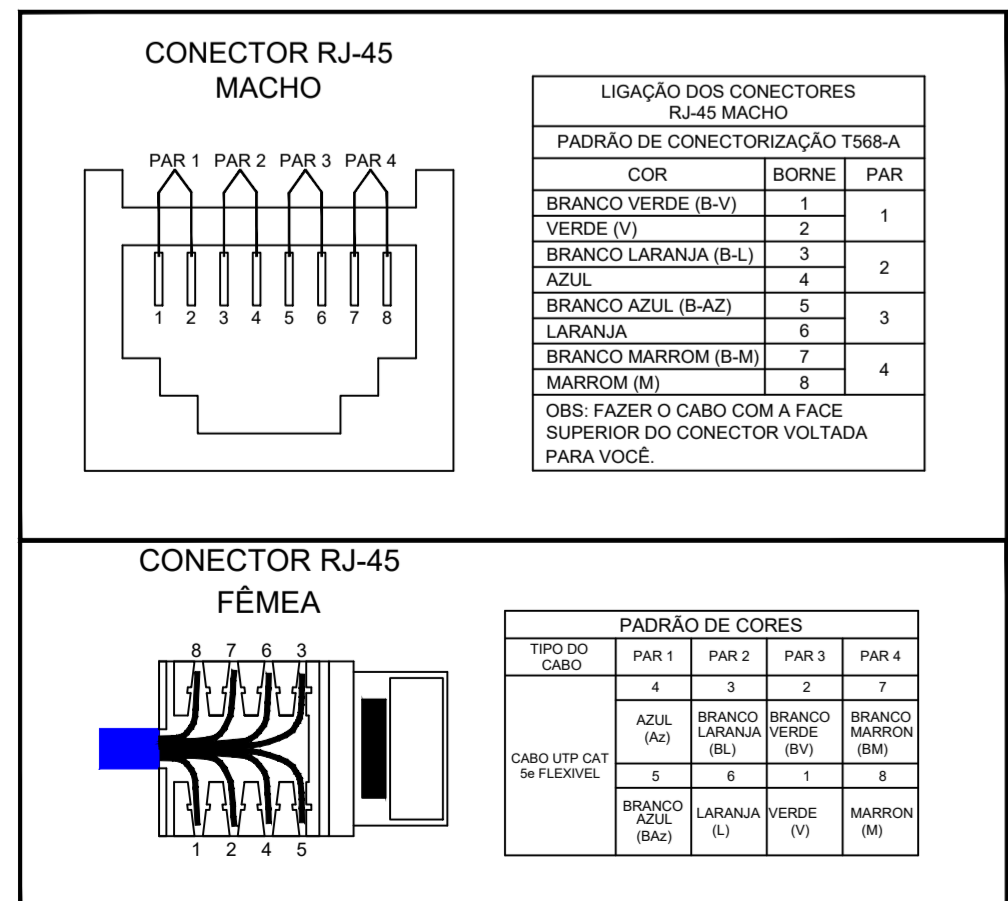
CONECTOR RJ-45
MACHO

PAR 1 PAR 2 PAR 3 PAR 4

1 2 3 4 5 6 7 8

| LIGAÇÃO DOS CONECTORES RJ-45 MACHO | | |
|---|---|---|
| PADRÃO DE CONECTORIZAÇÃO T568-A | | |
| COR | BORNE | PAR |
| BRANCO VERDE (B-V) | 1 | 1 |
| VERDE (V) | 2 | |
| BRANCO LARANJA (B-L) | 3 | 2 |
| AZUL | 4 | |
| BRANCO AZUL (B-AZ) | 5 | 3 |
| LARANJA | 6 | |
| BRANCO MARROM (B-M) | 7 | 4 |
| MARROM (M) | 8 | |
| OBS: FAZER O CABO COM A FACE SUPERIOR DO CONECTOR VOLTADA PARA VOCÊ. | | |

CONECTOR RJ-45
FÊMEA

8 7 6 3

1 2 4 5

| PADRÃO DE CORES | | | | |
|---|---|---|---|---|
| TIPO DO CABO | PAR 1 | PAR 2 | PAR 3 | PAR 4 |
| CABO UTP CAT 5e FLEXIVEL | 4 | 3 | 2 | 7 |
| | AZUL (Az) | BRANCO LARANJA (BL) | BRANCO VERDE (BV) | BRANCO MARRON (BM) |
| | 5 | 6 | 1 | 8 |
| | BRANCO AZUL (BAz) | LARANJA (L) | VERDE (V) | MARRON (M) |